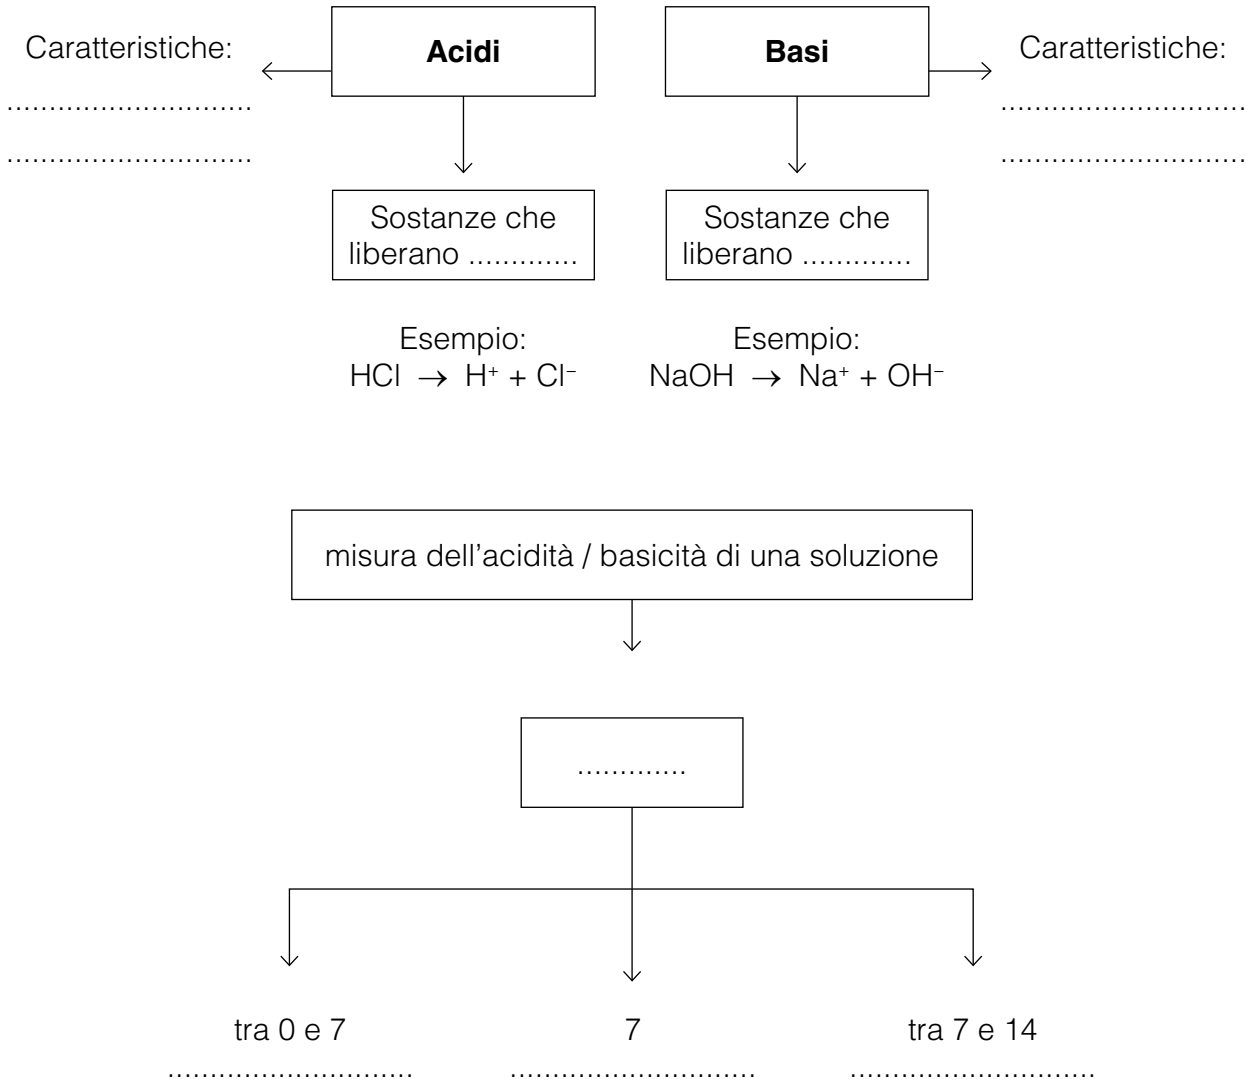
Caratteristiche:
............................
............................

**Acidi**

**Basi**

Caratteristiche:
............................
............................

Sostanze che liberano .............

Sostanze che liberano .............

Esempio:
$HCl \rightarrow H^+ + Cl^-$

Esempio:
$NaOH \rightarrow Na^+ + OH^-$

misura dell’acidità / basicità di una soluzione

............

tra 0 e 7
.............................

7
.............................

tra 7 e 14
.............................